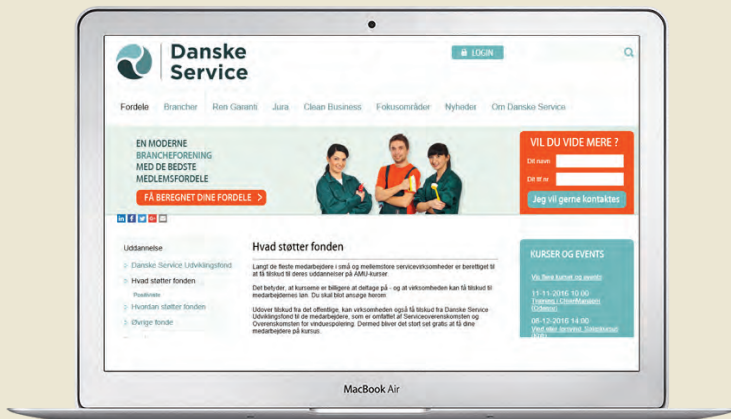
Danske Service

LOGIN

Fordele Brancher Ren Garanti Jura Clean Business Fokusområder Nyheder Om Danske Service

EN MODERNE BRANCHEFORENING MED DE BEDSTE MEDLEMSFORDELE

FÅ BEREGNET DINE FORDELE >

VIL DU VIDE MERE ?

Dit navn

Dit tlf nr

Jeg vil gerne kontaktes

Uddannelse

Danske Service Udviklingsfond

Hvad støtter fonden

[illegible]

Hvordan støtter fonden

Øvrige fonde

Hvad støtter fonden

Langt de fleste medarbejdere i små og mellemstore servicevirksomheder er berettiget til at få tilskud til deres uddannelser på AMU-kurser.

Det betyder, at kurserne er billigere at deltage på - og at virksomheden kan få tilskud til medarbejderens løn. Du skal blot ansøge herom.

Udover tilskud fra det offentlige, kan virksomheden også få tilskud fra Danske Service Udviklingsfond til de medarbejdere, som er omfattet af Serviceoverenskomsten og Overenskomsten for vinduespolering. Dermed bliver det stort set gratis at få dine medarbejdere på kursus.

KURSER OG EVENTS

Vis flere kurser og events

11-11-2016 10:00
Temadag i Chefmøde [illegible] (Odense)

08-12-2016 14:00
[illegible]

MacBook Air